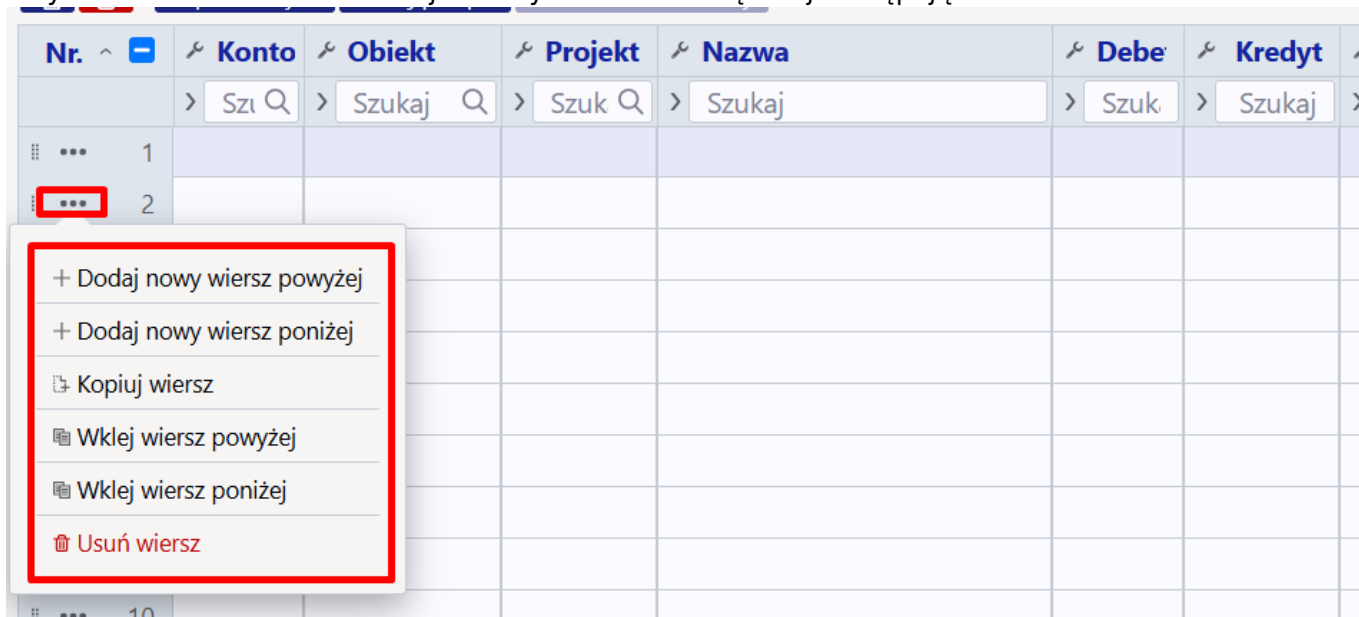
| Nr. | Konto | Obiekt | Projekt | Nazwa | Debe | Kredyt |
|---|---|---|---|---|---|---|
| | Szu | Szukaj | Szuk | Szukaj | Szuk | Szukaj |
| ••• 1 | | | | | | |
| ••• 2 | | | | | | |
| ••• 10 | | | | | | |

+ Dodaj nowy wiersz powyżej
+ Dodaj nowy wiersz poniżej
Kopiuj wiersz
Wklej wiersz powyżej
Wklej wiersz poniżej
Usuń wiersz